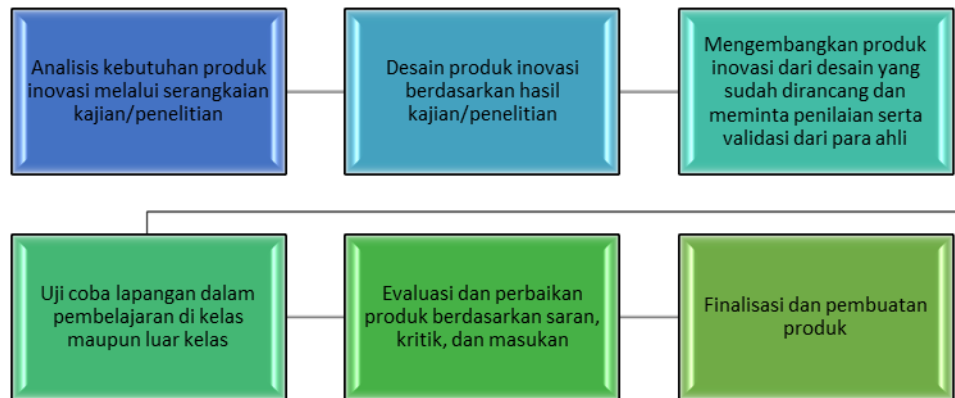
Analisis kebutuhan produk inovasi melalui serangkaian kajian/penelitian

Desain produk inovasi berdasarkan hasil kajian/penelitian

Mengembangkan produk inovasi dari desain yang sudah dirancang dan meminta penilaian serta validasi dari para ahli

Uji coba lapangan dalam pembelajaran di kelas maupun luar kelas

Evaluasi dan perbaikan produk berdasarkan saran, kritik, dan masukan

Finalisasi dan pembuatan produk